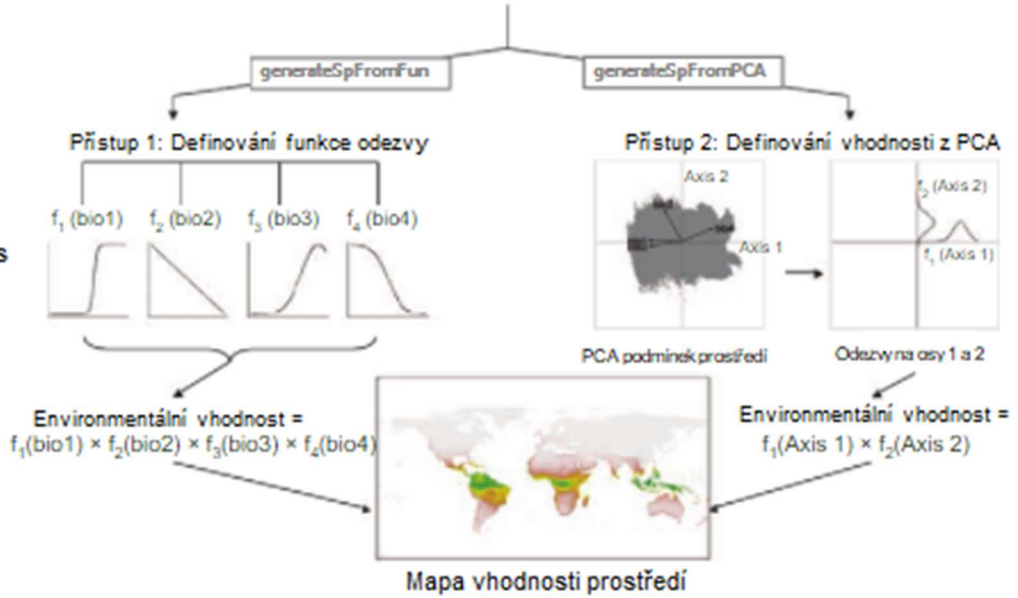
generateSpFromFun

generateSpFromPCA

Přístup 1: Definování funkce odezvy

$f_1$ (bio1) $f_2$ (bio2) $f_3$ (bio3) $f_4$ (bio4)

s

Přístup 2: Definování vhodnosti z PCA

Axis 2

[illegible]

Axis 1

$f_2$ (Axis 2)

$f_1$ (Axis 1)

PCA podmínek prostředí

Odezvy na osy 1 a 2

Environmentální vhodnost =
$f_1$(bio1) × $f_2$(bio2) × $f_3$(bio3) × $f_4$(bio4)

Environmentální vhodnost =
$f_1$(Axis 1) × $f_2$(Axis 2)

Mapa vhodnosti prostředí